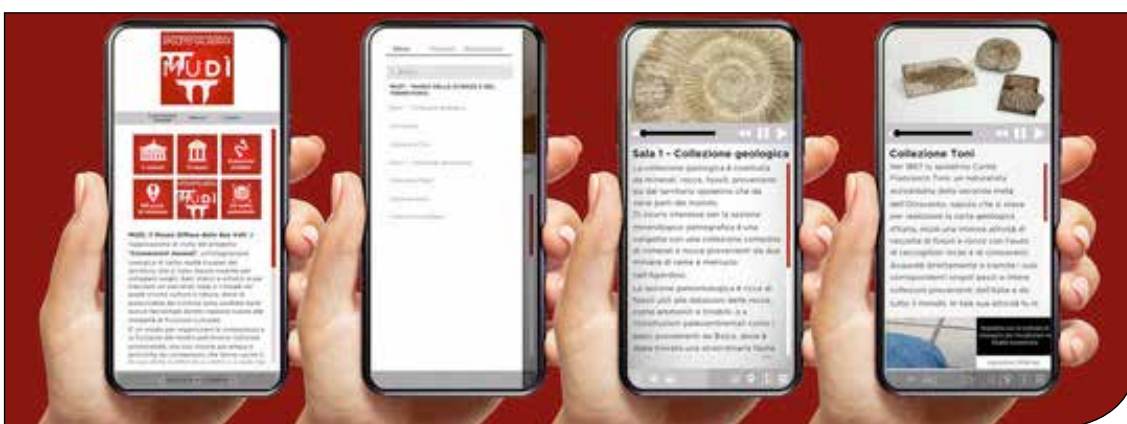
MUDI

Sala 1 - Collezione geologica

La collezione geologica è costituita da minerali, rocce, fossili provenienti sia dal territorio spoletino che da varie parti del mondo.

Di sicuro interesse per la sezione mineralogica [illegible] una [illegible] con una collezione composta di minerali e rocce provenienti dal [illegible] minerari di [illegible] e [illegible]

La sezione paleontologica è ricca di fossili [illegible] rocce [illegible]

Collezione Toni

Nel 1867 lo spoletino Carlo Francesco Toni, un naturalista autodidatta della seconda metà dell'Ottocento, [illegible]